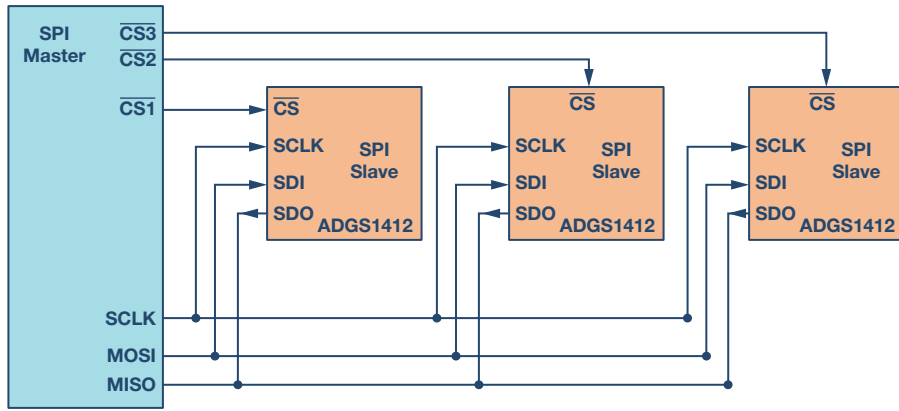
SPI Master

$\overline{CS3}$

$\overline{CS2}$

$\overline{CS1}$

SCLK

MOSI

MISO

$\overline{CS}$

SCLK

SDI

SDO

SPI Slave

ADGS1412

$\overline{CS}$

SCLK

SDI

SDO

SPI Slave

ADGS1412

$\overline{CS}$

SCLK

SDI

SDO

SPI Slave

ADGS1412